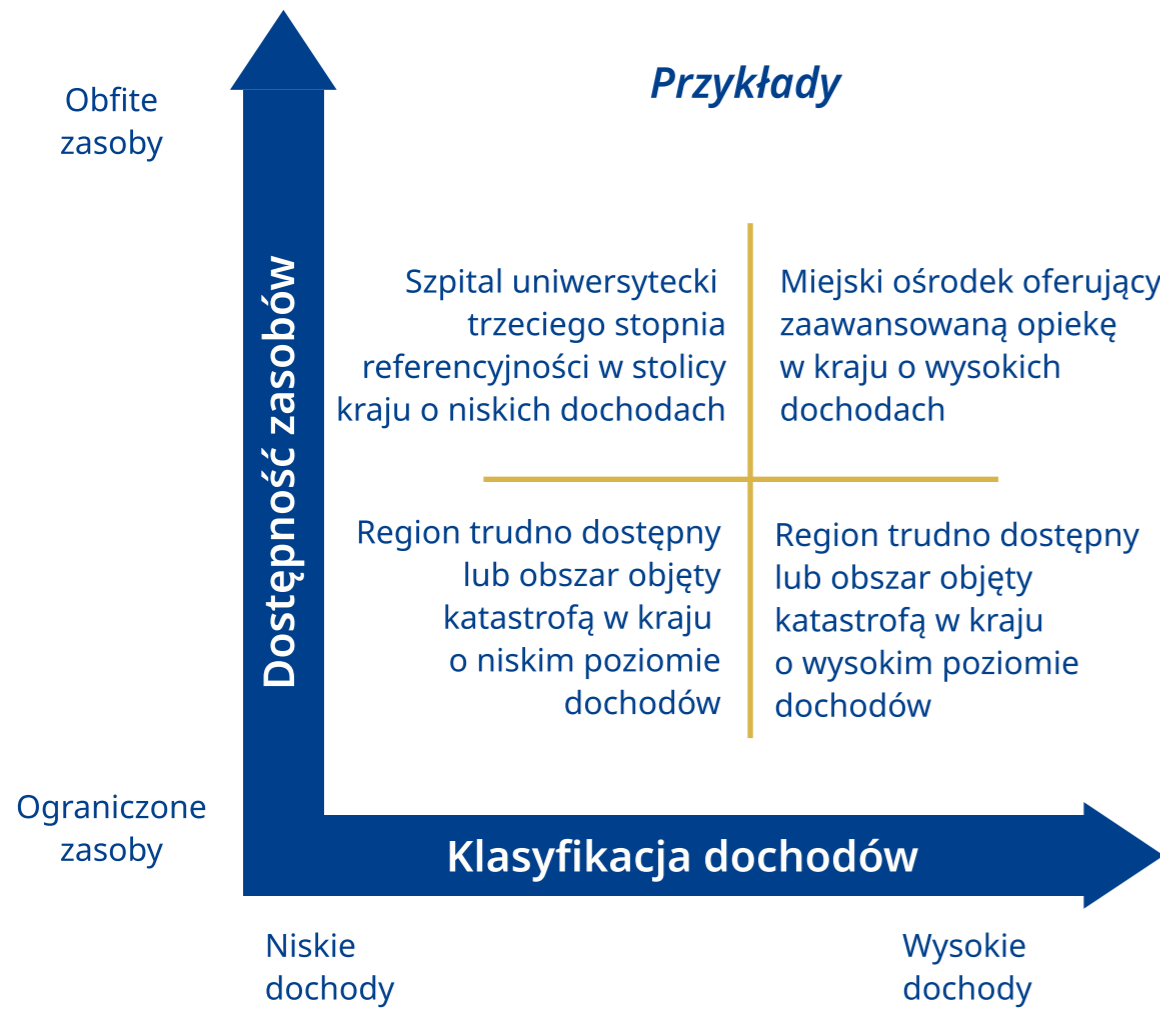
Obfite zasoby

Przykłady

Dostępność zasobów

Szpital uniwersytecki trzeciego stopnia referencyjności w stolicy kraju o niskich dochodach

Miejski ośrodek oferujący zaawansowaną opiekę w kraju o wysokich dochodach

Region trudno dostępny lub obszar objęty katastrofą w kraju o niskim poziomie dochodów

Region trudno dostępny lub obszar objęty katastrofą w kraju o wysokim poziomie dochodów

Ograniczone zasoby

Klasyfikacja dochodów

Niskie dochody

Wysokie dochody